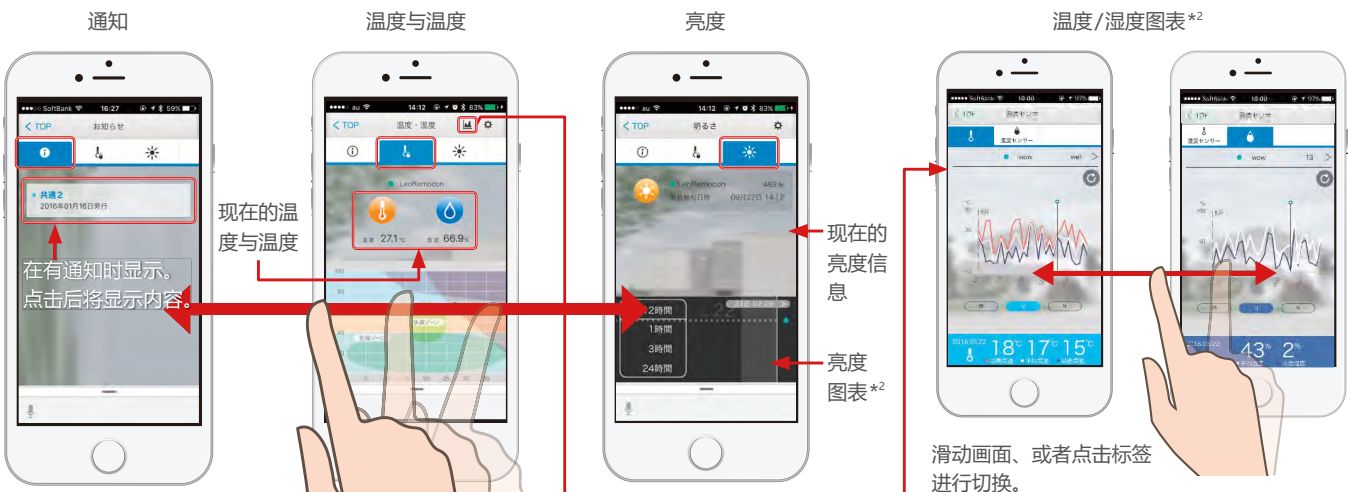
通知

温度与温度

亮度

温度/湿度图表*2

SoftBank 16:27 59%

TOP お知らせ

共通2
2016年01月16日発行

在有通知时显示。点击后将显示内容。

au 14:12 83%

TOP 温度・湿度

LecRemocon

温度 27.1℃ 湿度 66.9%

现在的温度与温度

au 14:12 83%

TOP 明るさ

LecRemocon 483 lx

09月22日 14:12

2時間
1時間
3時間
24時間

现在的亮度信息

亮度图表*2

滑动画面、或者点击标签进行切换。

18 17 15

43 2